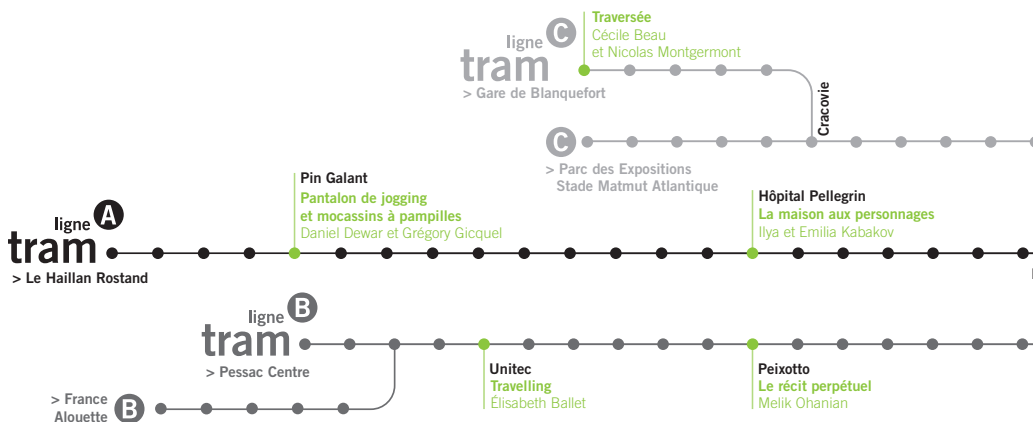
ligne C
tram
> Gare de Blanquefort

Traversée
Cécile Beau
et Nicolas Montgermont

Cracovie

C
> Parc des Expositions
Stade Matmut Atlantique

ligne A
tram
> Le Haillan Rostand

Pin Galant
Pantalon de jogging
et mocassins à pampilles
Daniel Dewar et Grégory Gicquel

Hôpital Pellegrin
La maison aux personnages
Ilya et Emilia Kabakov

ligne B
tram
> Pessac Centre

> France
Alouette B

Unitec
Travelling
Élisabeth Ballet

Peixotto
Le récit perpétuel
Melik Ohanian